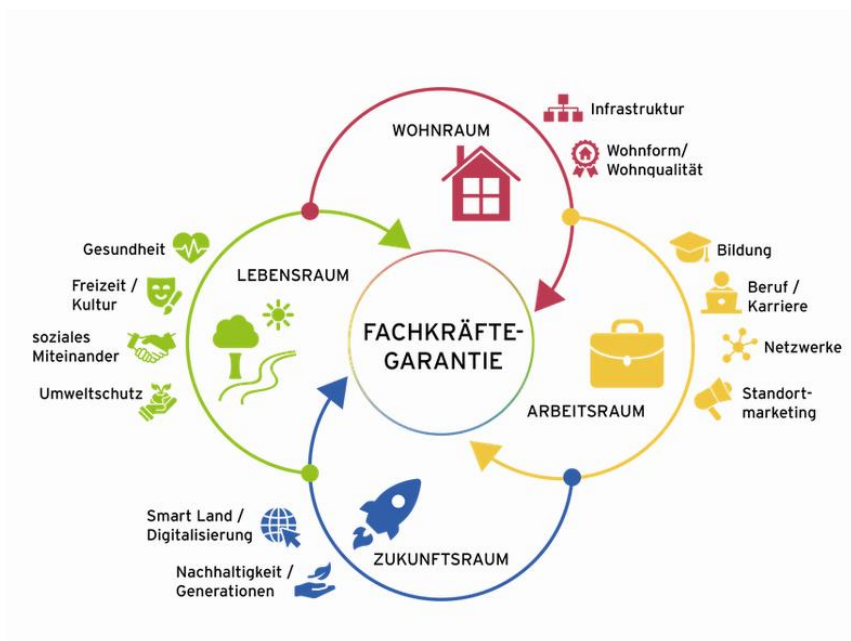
Infrastruktur

WOHNRAUM

Wohnform/
Wohnqualität

Gesundheit

Freizeit /
Kultur

soziales
Miteinander

Umweltschutz

LEBENSRAUM

FACHKRÄFTE-
GARANTIE

Bildung

Beruf /
Karriere

Netzwerke

Standort-
marketing

ARBEITSRAUM

Smart Land /
Digitalisierung

Nachhaltigkeit /
Generationen

ZUKUNFTSRAUM